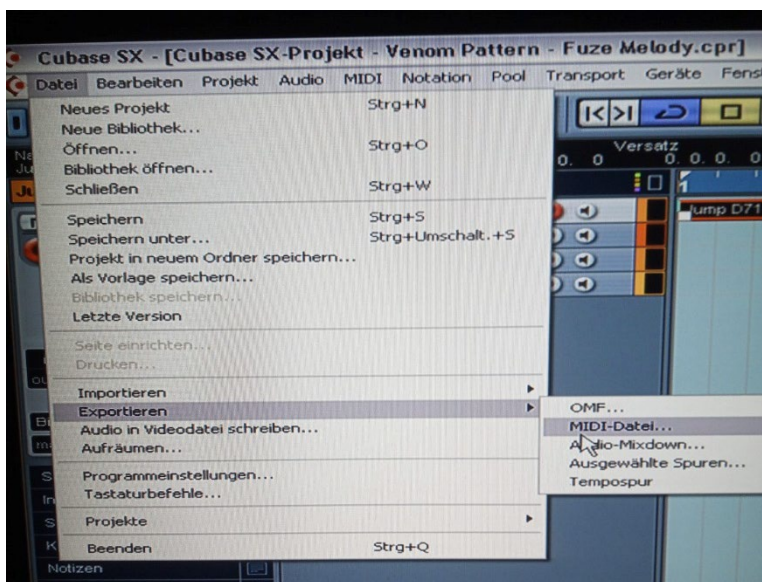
Cubase SX - [Cubase SX-Projekt - Venom Pattern - Fuze Melody.cpr]

Datei Bearbeiten Projekt Audio MIDI Notation Pool Transport Geräte Fens

Neues Projekt Strg+N
Neue Bibliothek...
Öffnen... Strg+O
Bibliothek öffnen...
Schließen Strg+W

Speichern Strg+S
Speichern unter... Strg+Umschalt.+S
Projekt in neuem Ordner speichern...
Als Vorlage speichern...
Bibliothek speichern...
Letzte Version

Seite einrichten...
Drucken...

Importieren
Exportieren
Audio in Videodatei schreiben...
Aufräumen...

Programmeinstellungen...
Tastaturbefehle...

Projekte

Beenden Strg+Q

Notizen

OMF...
MIDI-Datei...
A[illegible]dio-Mixdown...
Ausgewählte Spuren...
Tempospur

Versatz
0. 0
0. 0. 0. 0
1
Jump D71